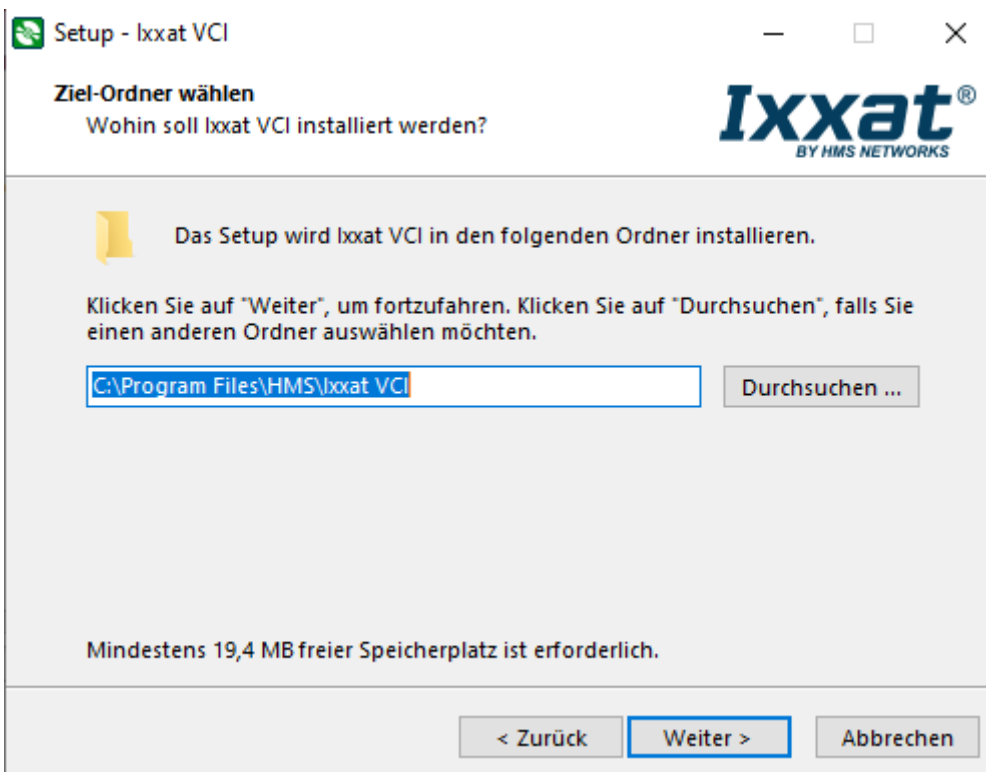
Setup - Ixxat VCI

Ziel-Ordner wählen
Wohin soll Ixxat VCI installiert werden?

Ixxat®
BY HMS NETWORKS

Das Setup wird Ixxat VCI in den folgenden Ordner installieren.

Klicken Sie auf "Weiter", um fortzufahren. Klicken Sie auf "Durchsuchen", falls Sie einen anderen Ordner auswählen möchten.

C:\Program Files\HMS\Ixxat VCI

Durchsuchen ...

Mindestens 19,4 MB freier Speicherplatz ist erforderlich.

< Zurück

Weiter >

Abbrechen